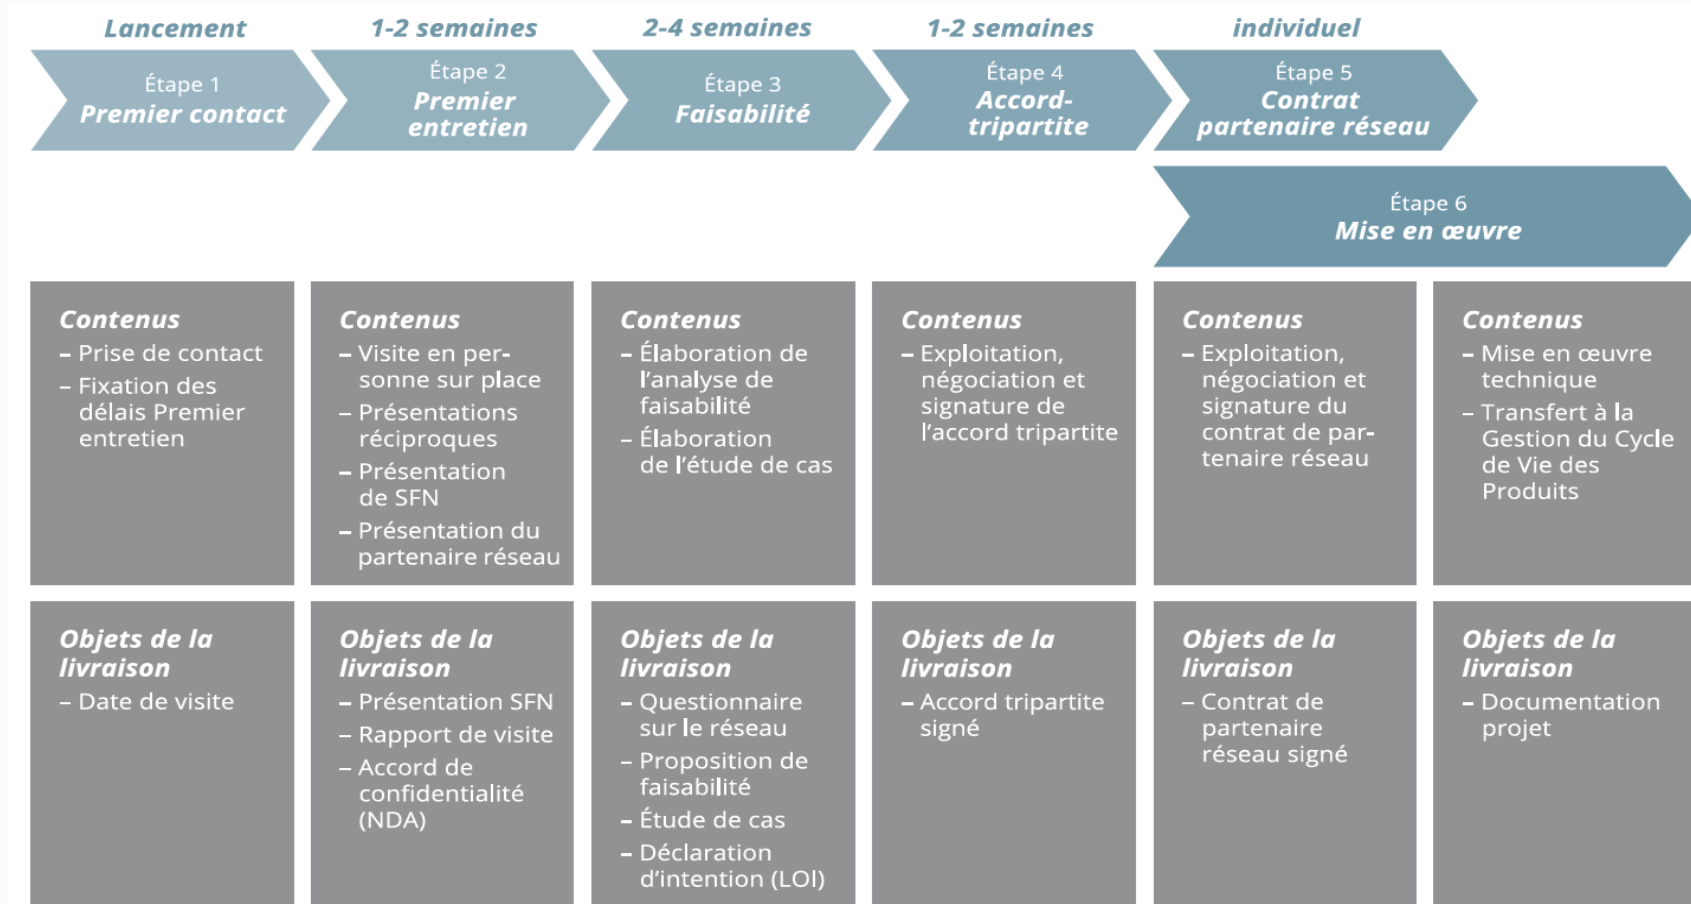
Lancement
Étape 1
Premier contact

1-2 semaines
Étape 2
Premier entretien

2-4 semaines
Étape 3
Faisabilité

1-2 semaines
Étape 4
Accord-tripartite

individuel
Étape 5
Contrat partenaire réseau

Étape 6
Mise en œuvre

Contenus
– Prise de contact
– Fixation des délais Premier entretien

Contenus
– Visite en personne sur place
– Présentations réciproques
– Présentation de SFN
– Présentation du partenaire réseau

Contenus
– Élaboration de l'analyse de faisabilité
– Élaboration de l'étude de cas

Contenus
– Exploitation, négociation et signature de l'accord tripartite

Contenus
– Exploitation, négociation et signature du contrat de partenaire réseau

Contenus
– Mise en œuvre technique
– Transfert à la Gestion du Cycle de Vie des Produits

Objets de la livraison
– Date de visite

Objets de la livraison
– Présentation SFN
– Rapport de visite
– Accord de confidentialité (NDA)

Objets de la livraison
– Questionnaire sur le réseau
– Proposition de faisabilité
– Étude de cas
– Déclaration d'intention (LOI)

Objets de la livraison
– Accord tripartite signé

Objets de la livraison
– Contrat de partenaire réseau signé

Objets de la livraison
– Documentation projet